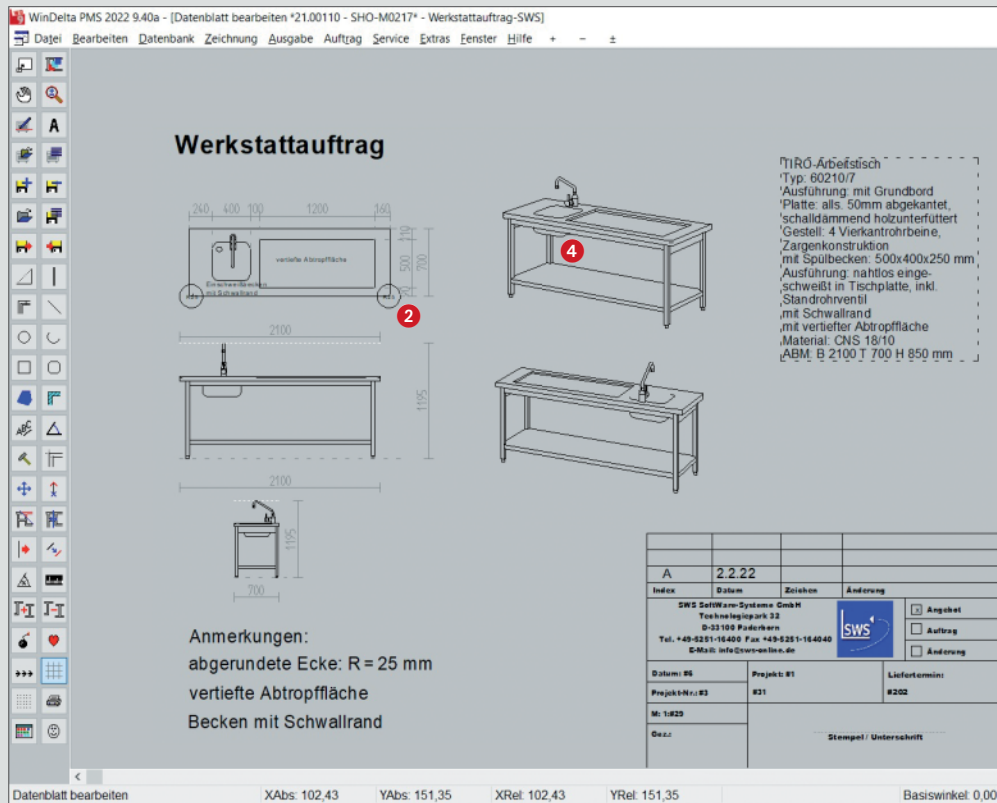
WinDelta PMS 2022 9.40a - [Datenblatt bearbeiten *21.00110 - SHO-M0217* - Werkstattauftrag-SWS]

Datei Bearbeiten Datenbank Zeichnung Ausgabe Auftrag Service Extras Fenster Hilfe + − ±

Werkstattauftrag

240 400 100 1200 160

vertiefte Abtropffläche

Einschweißbecken mit Schwallrand

110 500 700 90

2100

1195

2100

1195

700

TIRO-Arbeitstisch
Typ: 60210/7
Ausführung: mit Grundbord
Platte: alls. 50mm abgekantet, schalldämmend holzunterfüttert
Gestell: 4 Vierkantrohrbeine, Zargenkonstruktion
mit Spülbecken: 500x400x250 mm
Ausführung: nahtlos eingeschweißt in Tischplatte, inkl. Standrohrventil
mit Schwallrand
mit vertiefter Abtropffläche
Material: CNS 18/10
ABM: B 2100 T 700 H 850 mm

| A | 2.2.22 | | |
|---|---|---|---|
| Index | Datum | Zeichen | Änderung |

SWS SoftWare-Systeme GmbH
Technologiepark 32
D-33100 Paderborn
Tel. +49-5251-16400 Fax +49-5251-164040
E-Mail: info@sws-online.de

SWS

Angebot
Auftrag
Änderung

Datum: #6
Projekt: #1
Liefertermin:
Projekt-Nr.: #3
#31
#202
M: 1:#29
Gez.:
Stempel / Unterschrift

Anmerkungen:
abgerundete Ecke: R = 25 mm
vertiefte Abtropffläche
Becken mit Schwallrand

Datenblatt bearbeiten XAbs: 102,43 YAbs: 151,35 XRel: 102,43 YRel: 151,35 Basiswinkel: 0,00